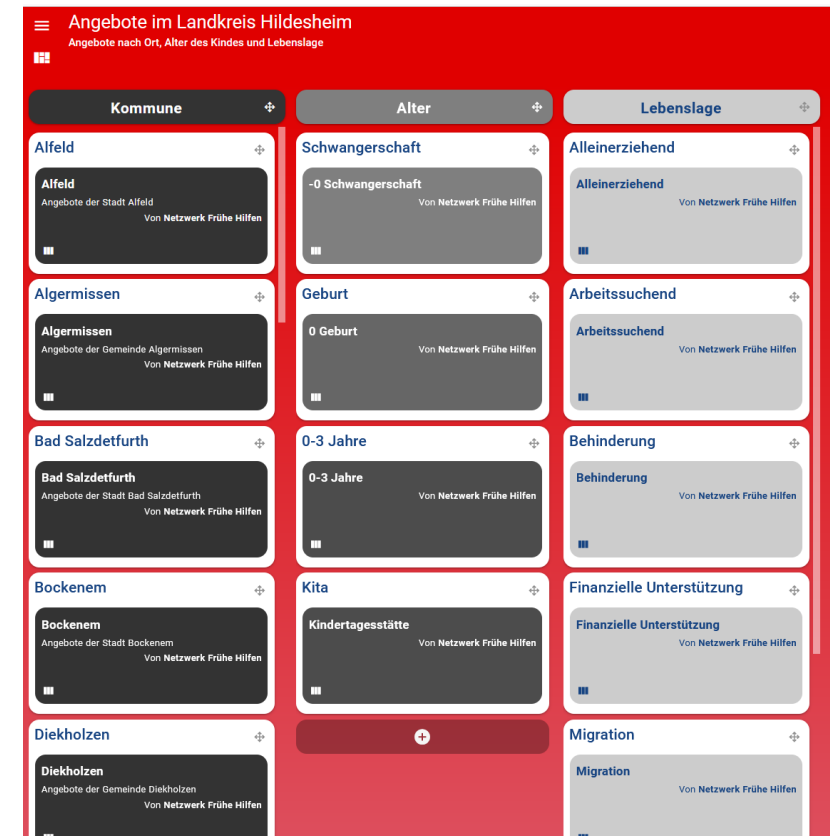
Angebote im Landkreis Hildesheim
Angebote nach Ort, Alter des Kindes und Lebenslage

Kommune

Alfeld
Alfeld
Angebote der Stadt Alfeld
Von Netzwerk Frühe Hilfen

Algermissen
Algermissen
Angebote der Gemeinde Algermissen
Von Netzwerk Frühe Hilfen

Bad Salzdetfurth
Bad Salzdetfurth
Angebote der Stadt Bad Salzdetfurth
Von Netzwerk Frühe Hilfen

Bockenem
Bockenem
Angebote der Stadt Bockenem
Von Netzwerk Frühe Hilfen

Diekholzen
Diekholzen
Angebote der Gemeinde Diekholzen
Von Netzwerk Frühe Hilfen

Alter

Schwangerschaft
-0 Schwangerschaft
Von Netzwerk Frühe Hilfen

Geburt
0 Geburt
Von Netzwerk Frühe Hilfen

0-3 Jahre
0-3 Jahre
Von Netzwerk Frühe Hilfen

Kita
Kindertagesstätte
Von Netzwerk Frühe Hilfen

Lebenslage

Alleinerziehend
Alleinerziehend
Von Netzwerk Frühe Hilfen

Arbeitssuchend
Arbeitssuchend
Von Netzwerk Frühe Hilfen

Behinderung
Behinderung
Von Netzwerk Frühe Hilfen

Finanzielle Unterstützung
Finanzielle Unterstützung
Von Netzwerk Frühe Hilfen

Migration
Migration
Von Netzwerk Frühe Hilfen